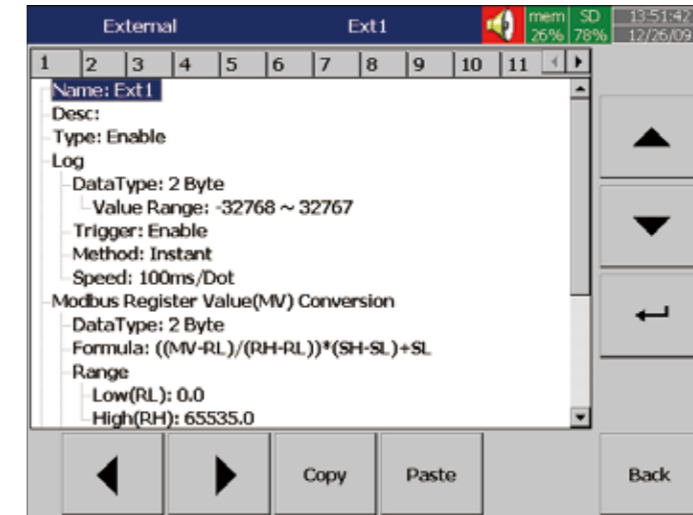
External Ext1 mem 26% SD 78% 13:51:42 12/26/09

1 2 3 4 5 6 7 8 9 10 11

Name: Ext1
Desc:
Type: Enable
Log
DataType: 2 Byte
Value Range: -32768 ~ 32767
Trigger: Enable
Method: Instant
Speed: 100ms/Dot
Modbus Register Value(MV) Conversion
DataType: 2 Byte
Formula: ((MV-RL)/(RH-RL))*(SH-SL)+SL
Range
Low(RL): 0.0
High(RH): 65535.0

Copy Paste Back